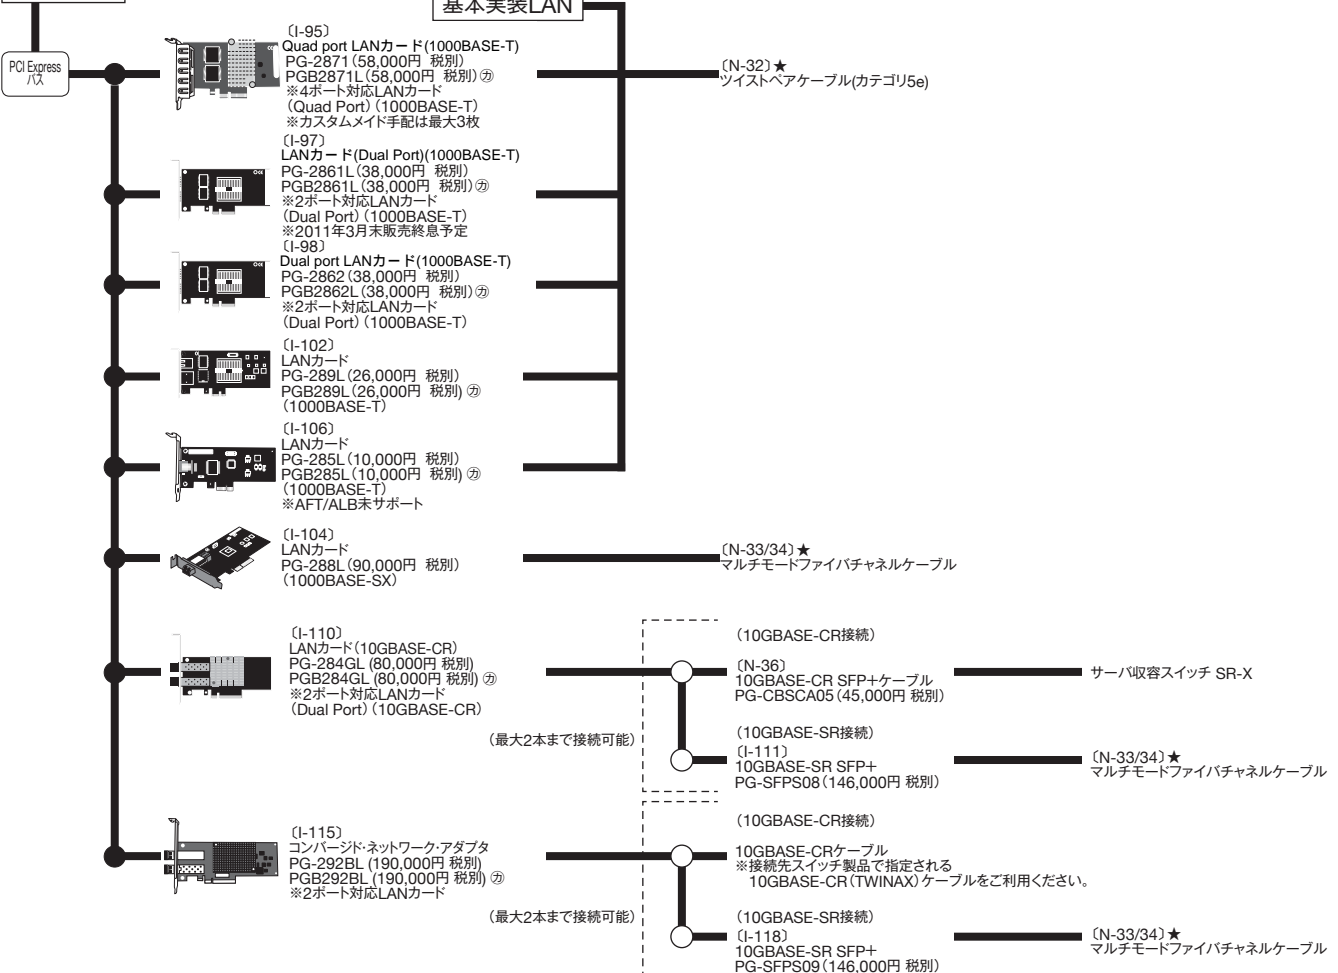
基本実装LAN

PCI Express バス

〔I-95〕
Quad port LANカード(1000BASE-T)
PG-2871（58,000円 税別）
PGB2871L（58,000円 税別）㋕
※4ポート対応LANカード（Quad Port）（1000BASE-T）
※カスタムメイド手配は最大3枚

〔N-32〕★
ツイストペアケーブル(カテゴリ5e)

〔I-97〕
LANカード(Dual Port)(1000BASE-T)
PG-2861L（38,000円 税別）
PGB2861L（38,000円 税別）㋕
※2ポート対応LANカード（Dual Port）（1000BASE-T）
※2011年3月末販売終息予定

〔I-98〕
Dual port LANカード(1000BASE-T)
PG-2862（38,000円 税別）
PGB2862L（38,000円 税別）㋕
※2ポート対応LANカード（Dual Port）（1000BASE-T）

〔I-102〕
LANカード
PG-289L（26,000円 税別）
PGB289L（26,000円 税別）㋕
（1000BASE-T）

〔I-106〕
LANカード
PG-285L（10,000円 税別）
PGB285L（10,000円 税別）㋕
（1000BASE-T）
※AFT/ALB未サポート

〔I-104〕
LANカード
PG-288L（90,000円 税別）
（1000BASE-SX）

〔N-33/34〕★
マルチモードファイバチャネルケーブル

〔I-110〕
LANカード（10GBASE-CR）
PG-284GL (80,000円 税別)
PGB284GL (80,000円 税別) ㋕
※2ポート対応LANカード（Dual Port）（10GBASE-CR）

（最大2本まで接続可能）

（10GBASE-CR接続）
〔N-36〕
10GBASE-CR SFP+ケーブル
PG-CBSCA05（45,000円 税別）

サーバ収容スイッチ SR-X

（10GBASE-SR接続）
〔I-111〕
10GBASE-SR SFP+
PG-SFPS08（146,000円 税別）

〔N-33/34〕★
マルチモードファイバチャネルケーブル

〔I-115〕
コンバージド･ネットワーク･アダプタ
PG-292BL (190,000円 税別)
PGB292BL (190,000円 税別) ㋕
※2ポート対応LANカード

（最大2本まで接続可能）

（10GBASE-CR接続）
10GBASE-CRケーブル
※接続先スイッチ製品で指定される 10GBASE-CR（TWINAX）ケーブルをご利用ください。

（10GBASE-SR接続）
〔I-118〕
10GBASE-SR SFP+
PG-SFPS09（146,000円 税別）

〔N-33/34〕★
マルチモードファイバチャネルケーブル